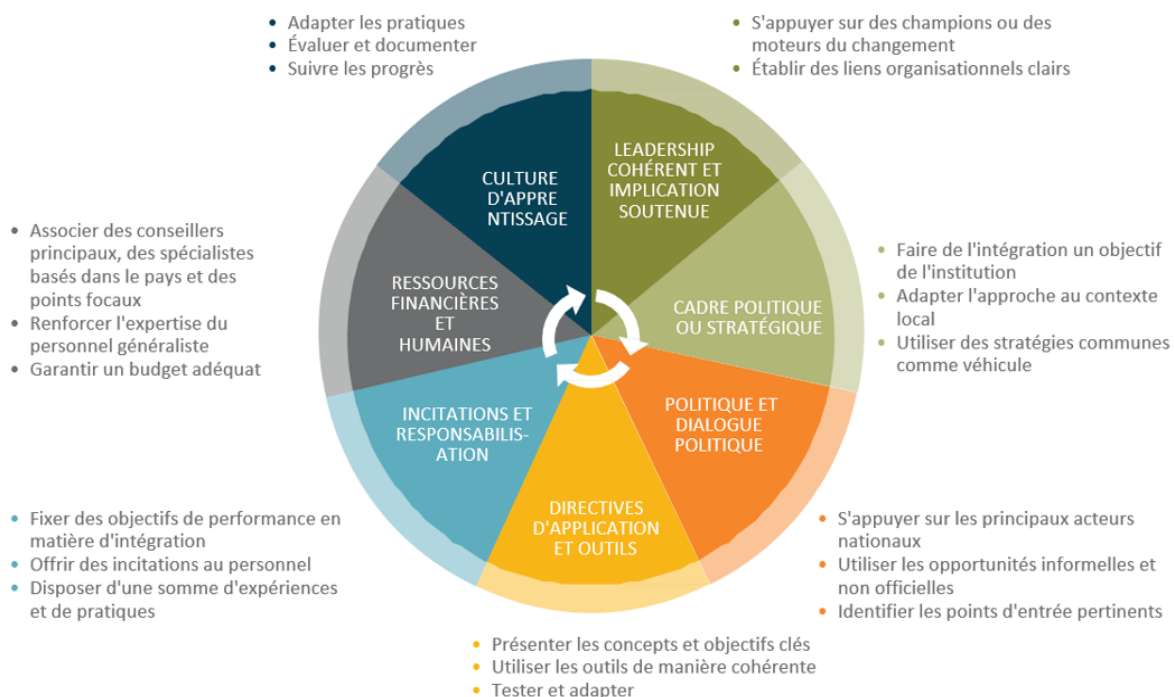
• Adapter les pratiques
• Évaluer et documenter
• Suivre les progrès

• S'appuyer sur des champions ou des moteurs du changement
• Établir des liens organisationnels clairs

CULTURE D'APPRE NTISSAGE

LEADERSHIP COHÉRENT ET IMPLICATION SOUTENUE

• Associer des conseillers principaux, des spécialistes basés dans le pays et des points focaux
• Renforcer l'expertise du personnel généraliste
• Garantir un budget adéquat

RESSOURCES FINANCIÈRES ET HUMAINES

CADRE POLITIQUE OU STRATÉGIQUE

• Faire de l'intégration un objectif de l'institution
• Adapter l'approche au contexte local
• Utiliser des stratégies communes comme véhicule

INCITATIONS ET RESPONSABILISATION

POLITIQUE ET DIALOGUE POLITIQUE

DIRECTIVES D'APPLICATION ET OUTILS

• Fixer des objectifs de performance en matière d'intégration
• Offrir des incitations au personnel
• Disposer d'une somme d'expériences et de pratiques

• S'appuyer sur les principaux acteurs nationaux
• Utiliser les opportunités informelles et non officielles
• Identifier les points d'entrée pertinents

• Présenter les concepts et objectifs clés
• Utiliser les outils de manière cohérente
• Tester et adapter